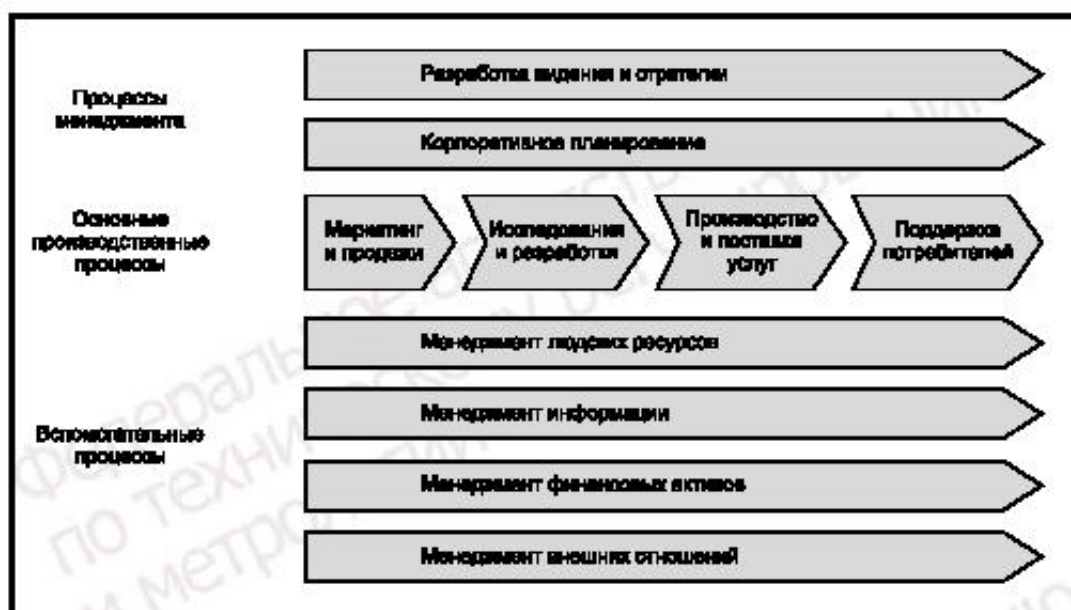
Процессы менеджмента

Разработка видения и стратегии

Корпоративное планирование

Основные производственные процессы

Маркетинг и продажи

Исследования и разработки

Производство и поставка услуг

Поддержка потребителей

Вспомогательные процессы

Менеджмент людских ресурсов

Менеджмент информации

Менеджмент финансовых активов

Менеджмент внешних отношений

Федеральное агентство по техническому регулированию и метрологии